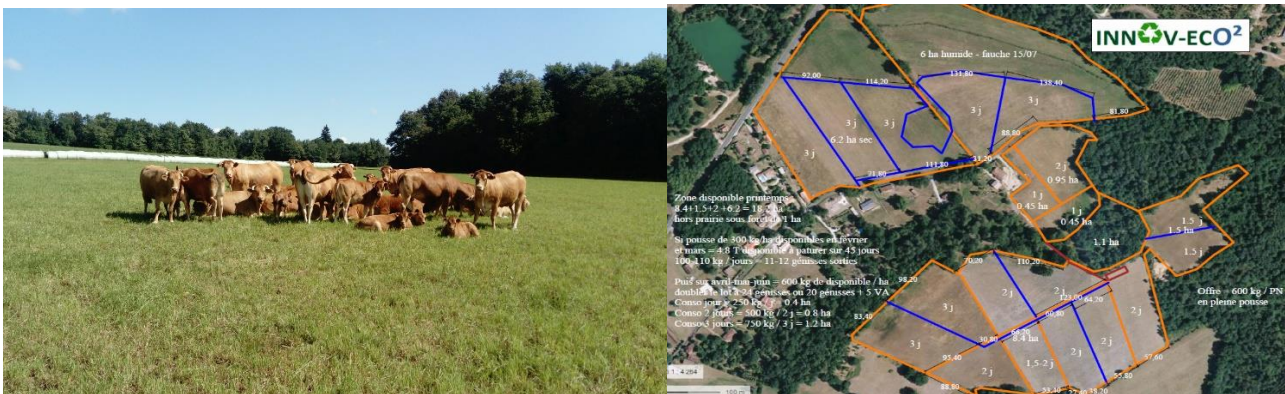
INN♻V-ECO²

6 ha humide - fauche 15/07

92,00
114,20
131,80
138,40
81,80
88,80
111,80
11,20
31,80

3 j
3 j
3 j
3 j
3 j
6,2 ha sec

2 j
0,95 ha
1 j
0,45 ha
1 j
0,45 ha
1,1 ha
1,5 j
1,5 ha
1,5 j

Zone disponible printemps
8,4+1,5+2+6,2 = 18,1 ha
hors prairie sous foret de 1 ha

Si pousse de 300 kg/ha disponibles en fevrier et mars = 4,8 T disponible à paturer sur 45 jours
100-110 kg / jours = 11-12 génisses sorties

Puis sur avril-mai-juin = 600 kg de disponible / ha
double le lot à 24 génisses ou 20 génisses + 5 VA
Conso jour = 250 kg / j = 0,4 ha
Conso 2 jours = 500 kg / 2 j = 0,8 ha
Conso 3 jours = 750 kg / 3 j = 1,2 ha

Offre + 600 kg / PN
en pleine pousse

98,20
70,20
116,20
123,00
64,20
60,80
66,20
83,40
30,80
97,40
88,50
93,10
57,60
35,80

3 j
2 j
2 j
3 j
8,4 ha
2 j
2 j
2 j
1,5-2 j
2 j
2 j

1 : 4 264
100 m